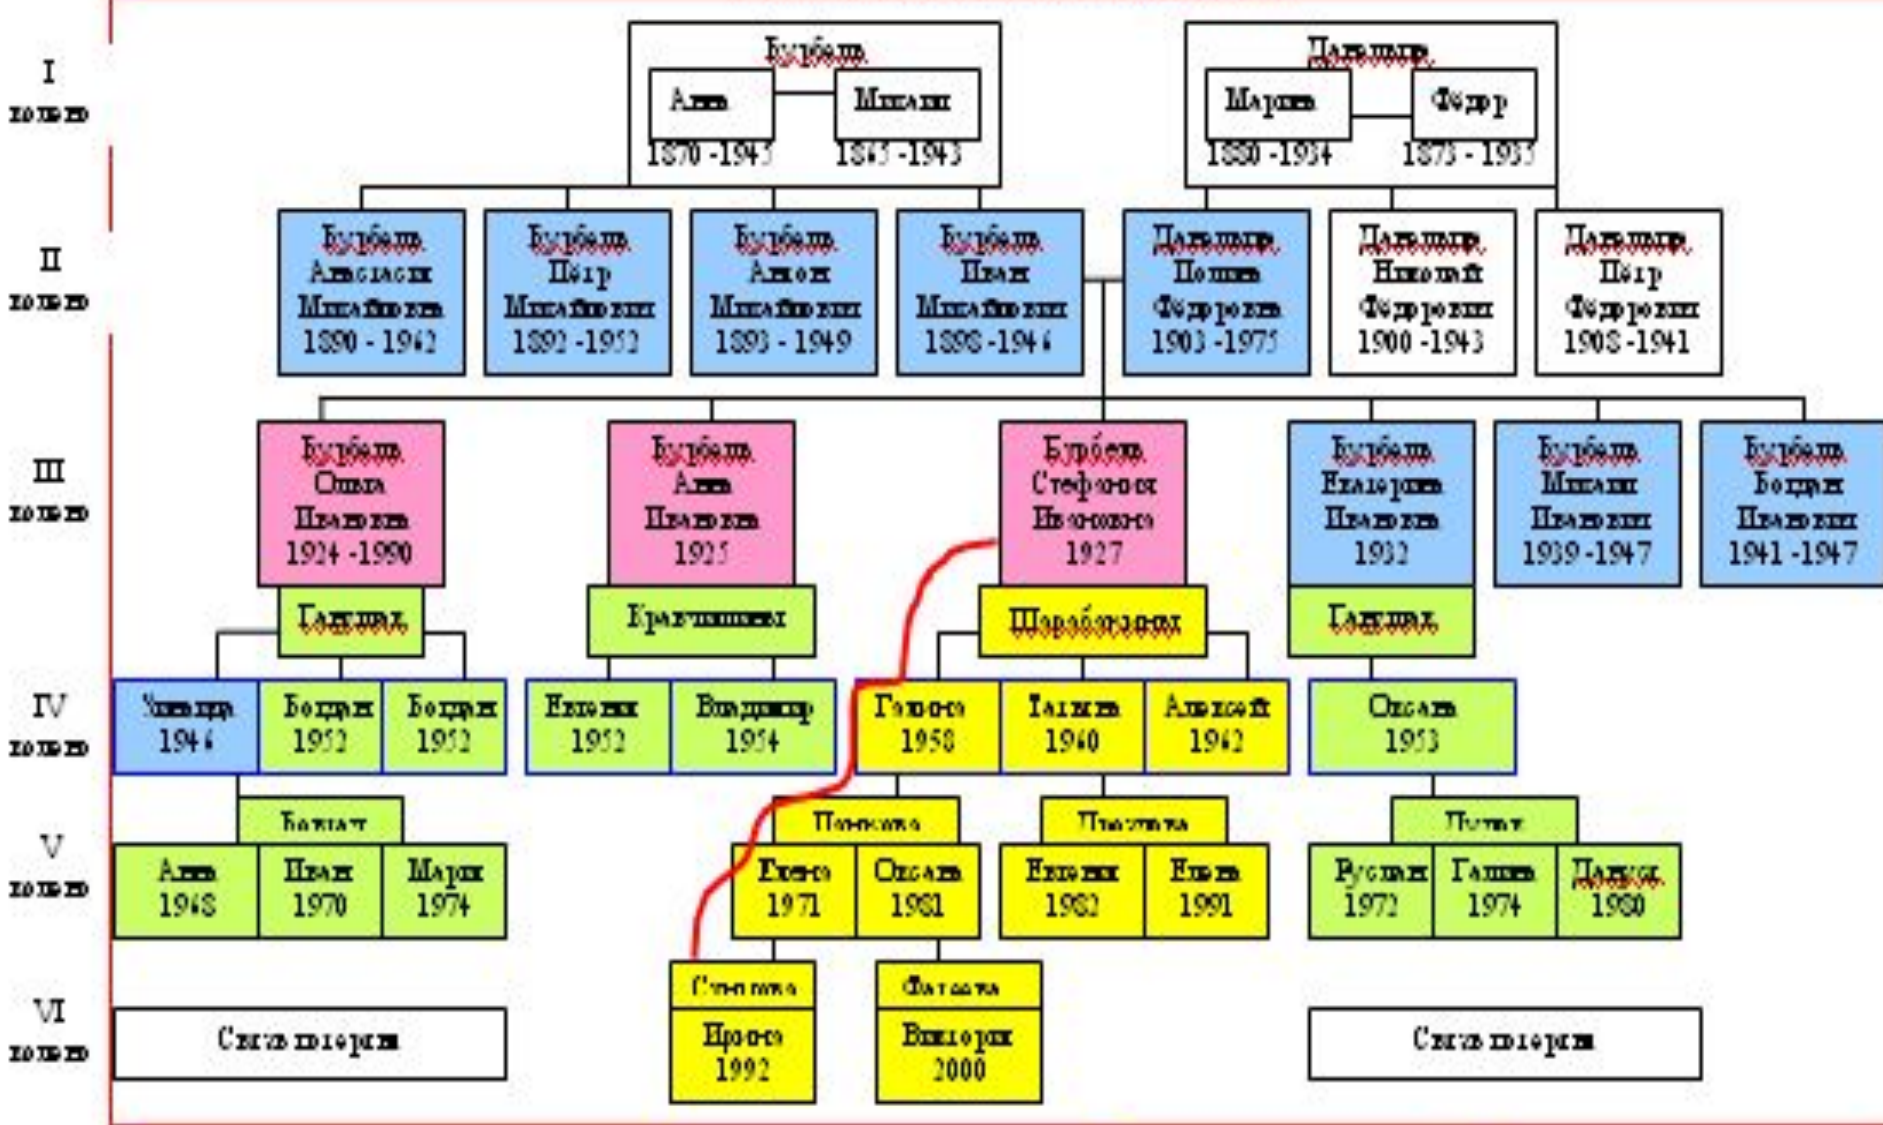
I колено

Бурбель
Анна 1870 -1945
Михаил 1865 -1943

Дадыкина
Мария 1880 -1934
Фёдор 1875 - 1935

II колено

Бурбель Анастасия Михайловна 1890 - 1962
Бурбель Пётр Михайлович 1892 -1953
Бурбель Антон Михайлович 1893 - 1949
Бурбель Иван Михайлович 1898 -1946
Дадыкина Полина Фёдоровна 1903 -1975
Дадыкин Николай Фёдорович 1900 -1943
Дадыкин Пётр Фёдорович 1908 -1941

III колено

Бурбель Ольга Ивановна 1924 -1990
Бурбель Анна Ивановна 1925
Бурбель Стефания Ивановна 1927
Бурбель Екатерина Ивановна 1932
Бурбель Михаил Иванович 1939 -1947
Бурбель Богдан Иванович 1941 -1947

Гайдук
Кравченко
Шарабаканова
Гайдук

IV колено

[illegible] 1946
Богдан 1952
Богдан 1952
Евгения 1952
Владимир 1954
Галина 1958
Татьяна 1960
Алексей 1962
Оксана 1953

V колено

Богдан
Анна 1968
Иван 1970
Марія 1974
Панченко
Елена 1971
Оксана 1981
Панченко
Евгения 1982
Елена 1991
Петик
Руслан 1972
Галина 1974
Даниил 1980

VI колено

Связь потеряна
Степанова
Ирина 1992
Фадеева
Виктория 2000
Связь потеряна